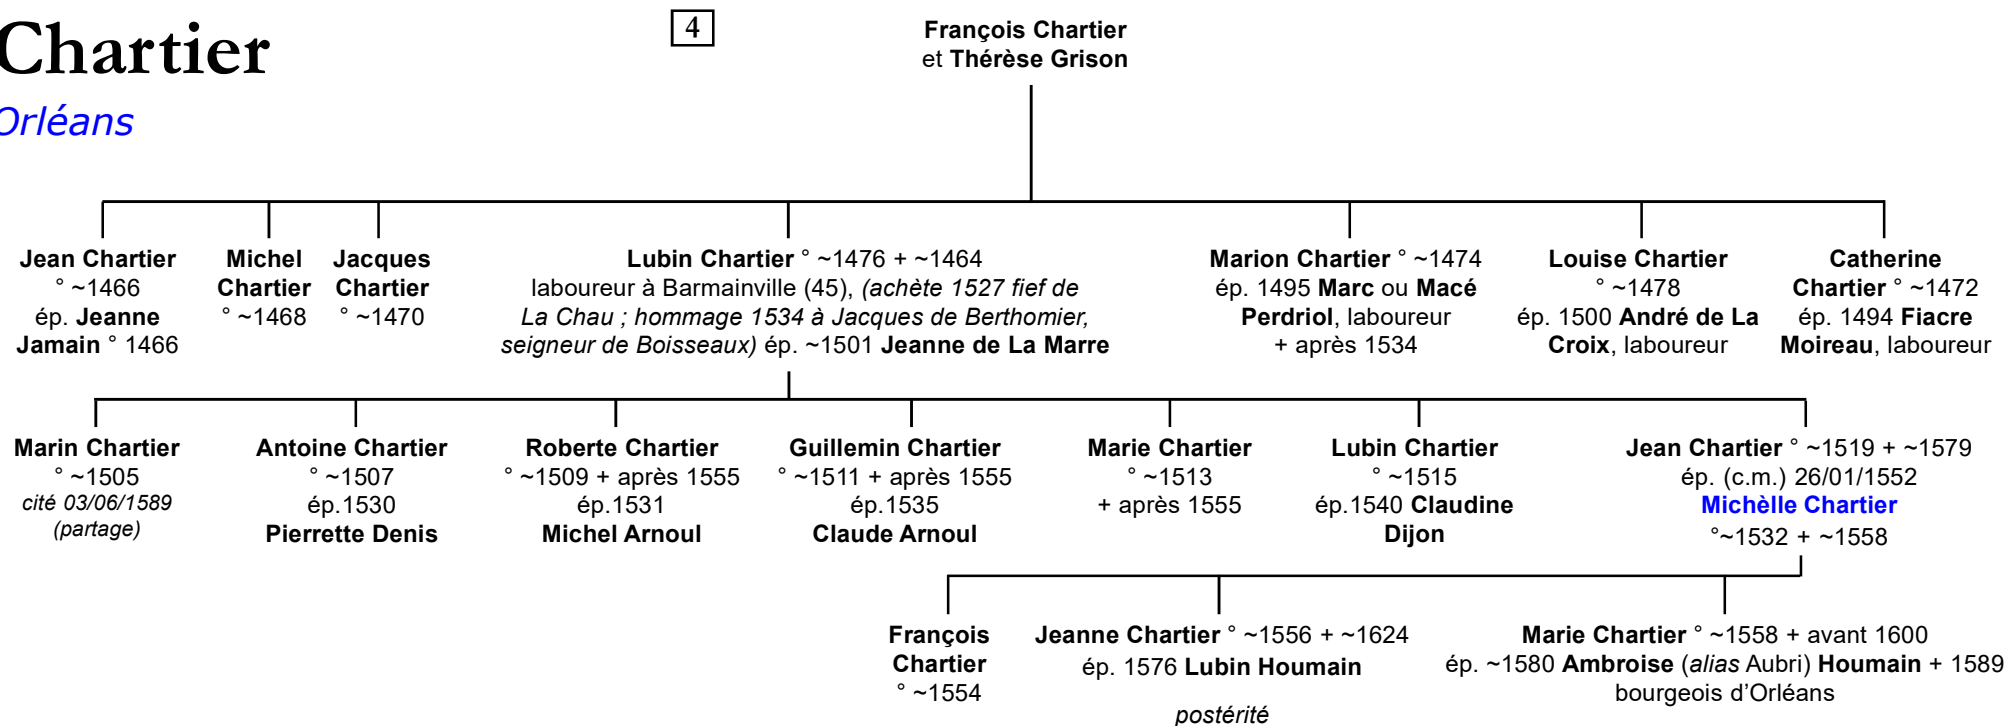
Chartier

Orléans

4

François Chartier et Thérèse Grison

Jean Chartier ° ~1466 ép. Jeanne Jamain ° 1466

Michel Chartier ° ~1468

Jacques Chartier ° ~1470

Lubin Chartier ° ~1476 + ~1464 laboureur à Barmainville (45), (achète 1527 fief de La Chau ; hommage 1534 à Jacques de Berthomier, seigneur de Boisseaux) ép. ~1501 Jeanne de La Marre

Marion Chartier ° ~1474 ép. 1495 Marc ou Macé Perdriol, laboureur + après 1534

Louise Chartier ° ~1478 ép. 1500 André de La Croix, laboureur

Catherine Chartier ° ~1472 ép. 1494 Fiacre Moireau, laboureur

Marin Chartier ° ~1505 cité 03/06/1589 (partage)

Antoine Chartier ° ~1507 ép.1530 Pierrette Denis

Roberte Chartier ° ~1509 + après 1555 ép.1531 Michel Arnoul

Guillemin Chartier ° ~1511 + après 1555 ép.1535 Claude Arnoul

Marie Chartier ° ~1513 + après 1555

Lubin Chartier ° ~1515 ép.1540 Claudine Dijon

Jean Chartier ° ~1519 + ~1579 ép. (c.m.) 26/01/1552 Michèlle Chartier °~1532 + ~1558

François Chartier ° ~1554

Jeanne Chartier ° ~1556 + ~1624 ép. 1576 Lubin Houmain

postérité

Marie Chartier ° ~1558 + avant 1600 ép. ~1580 Ambroise (alias Aubri) Houmain + 1589 bourgeois d'Orléans